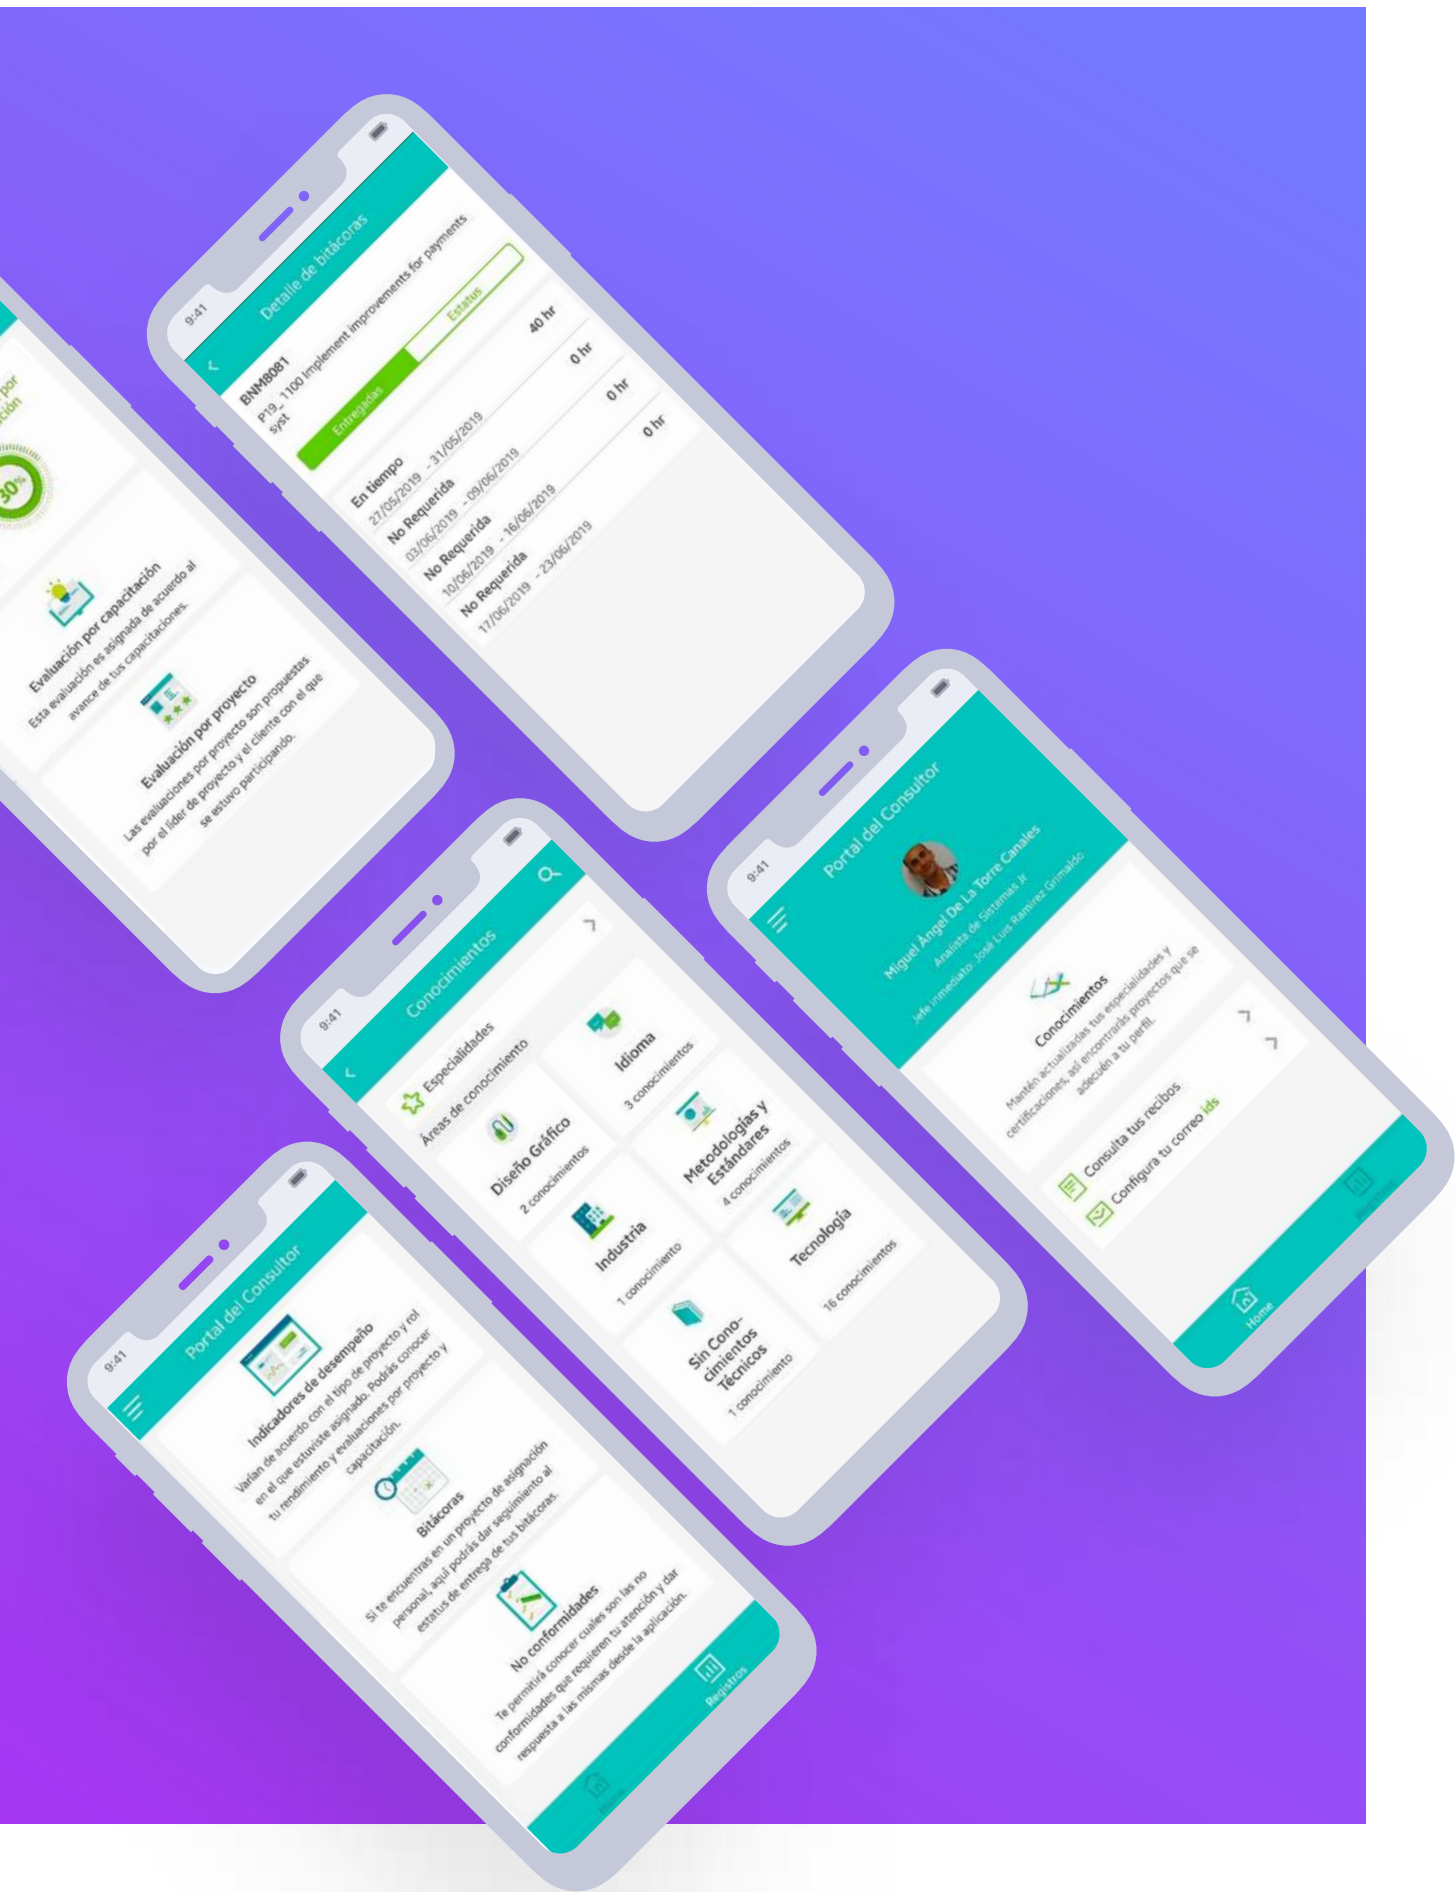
por
ción

30%

Evaluación por capacitación
Esta evaluación es asignada de acuerdo al avance de tus capacitaciones.

Evaluación por proyecto
Las evaluaciones por proyecto son propuestas por el líder de proyecto y el cliente con el que se estuvo participando.

9:41
Detalle de bitácoras

BNM8081
P19_1100 Implement improvements for payments syst

Entregadas
Estatus

En tiempo
27/05/2019 - 31/05/2019
40 hr

No Requerida
03/06/2019 - 09/06/2019
0 hr

No Requerida
10/06/2019 - 16/06/2019
0 hr

No Requerida
17/06/2019 - 23/06/2019
0 hr

9:41
Portal del Consultor
Miguel Angel De La Torre Canales
Analista de Sistemas Jr
Jefe inmediato: José Luis Ramírez Grimaldo

Conocimientos
Mantén actualizadas tus especialidades y certificaciones, así encontrarás proyectos que se adecúen a tu perfil.

Consulta tus recibos
Configura tu correo ids

Home
Registros

9:41
Conocimientos
Especialidades
Áreas de conocimiento

Diseño Gráfico
2 conocimientos

Idioma
3 conocimientos

Industria
1 conocimiento

Metodologías y Estándares
4 conocimientos

Sin Conocimientos Técnicos
1 conocimiento

Tecnología
16 conocimientos

9:41
Portal del Consultor

Indicadores de desempeño
Varían de acuerdo con el tipo de proyecto y rol en el que estuviste asignado. Podrás conocer tu rendimiento y evaluaciones por proyecto y capacitación.

Bitácoras
Si te encuentras en un proyecto de asignación personal, aquí podrás dar seguimiento al estatus de entrega de tus bitácoras.

No conformidades
Te permitirá conocer cuales son las no conformidades que requieren tu atención y dar respuesta a las mismas desde la aplicación.

Home
Registros